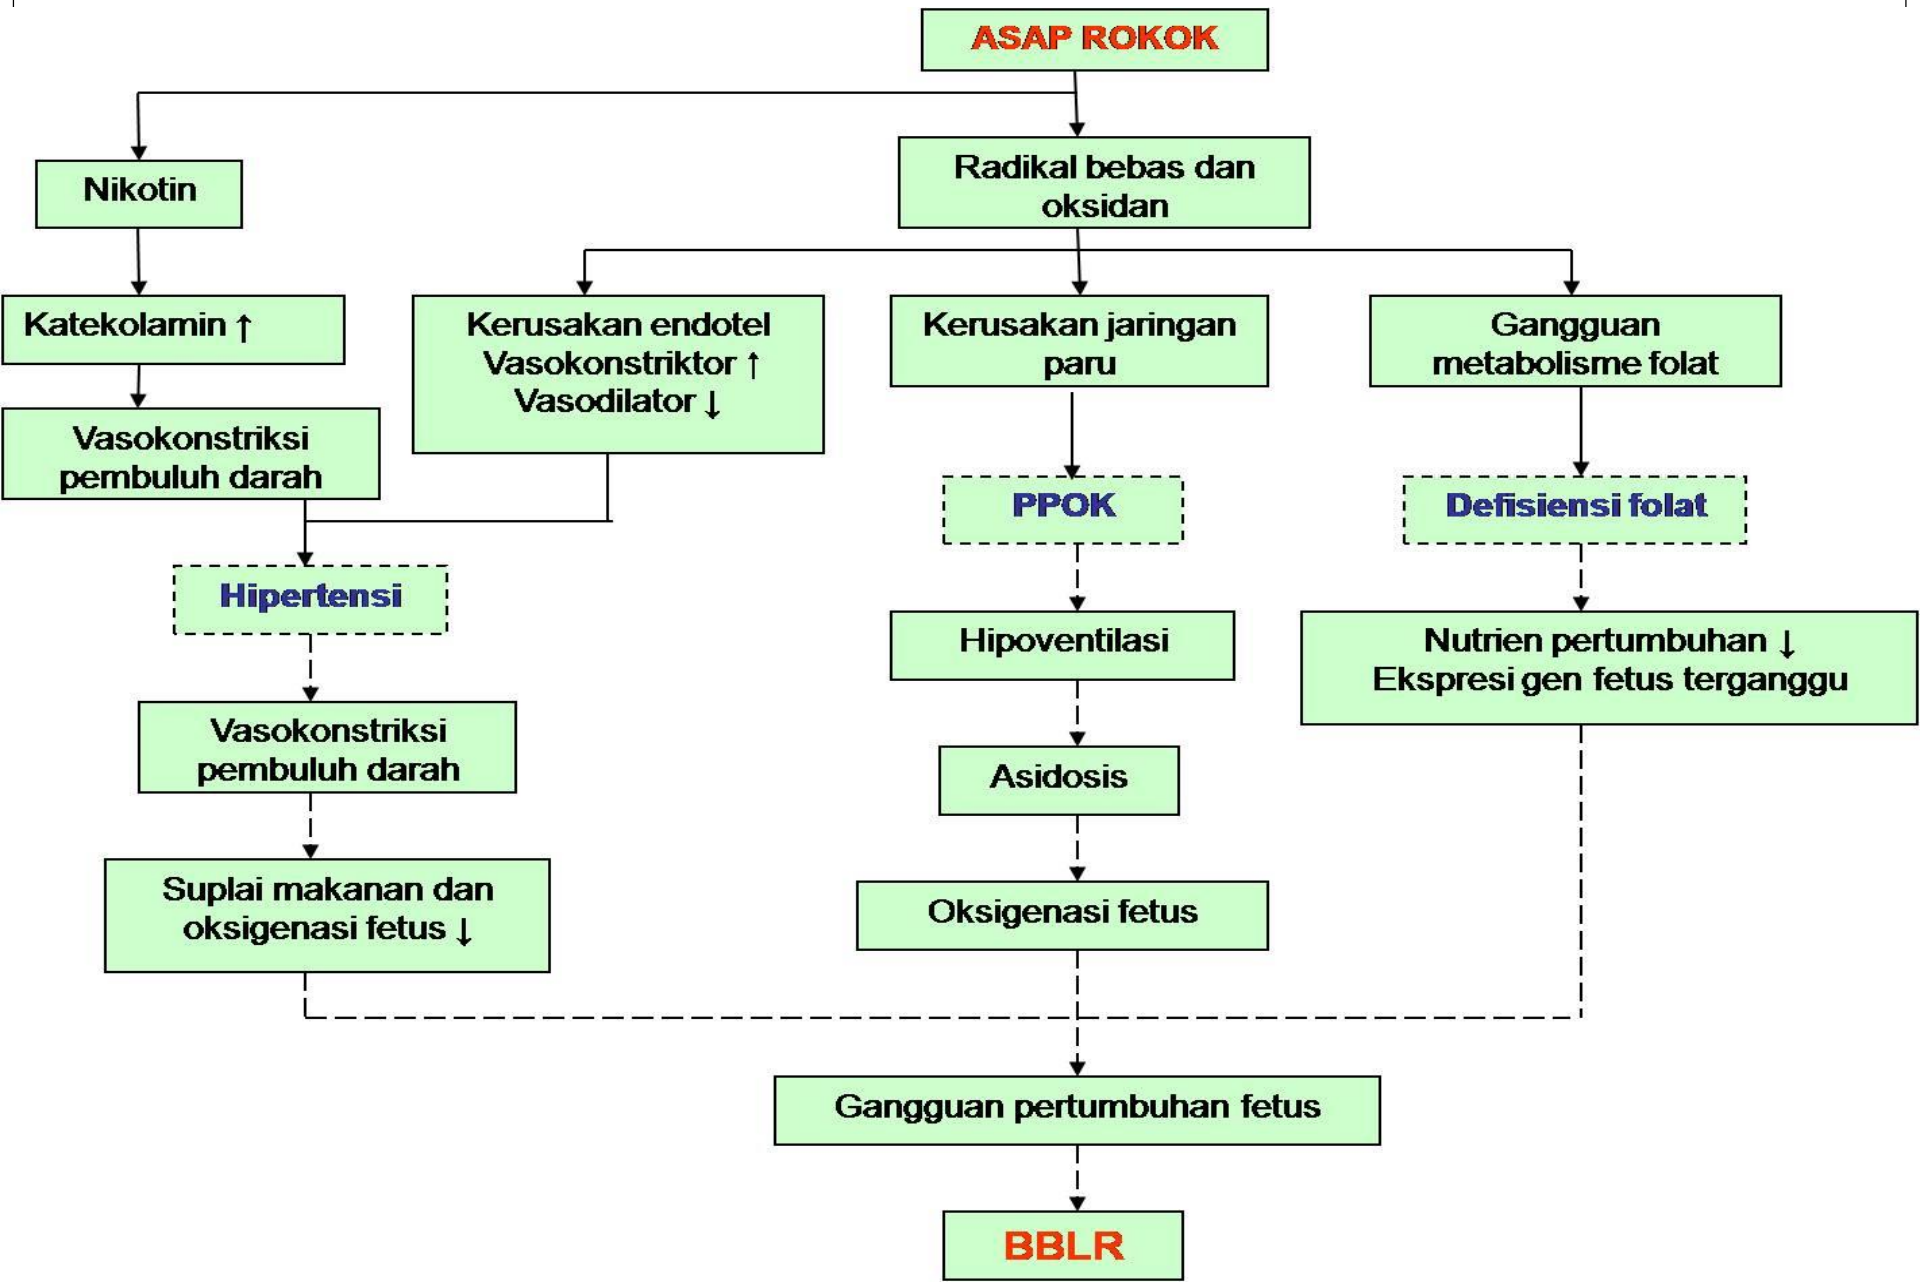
ASAP ROKOK

Nikotin

Radikal bebas dan oksidan

Katekolamin ↑

Kerusakan endotel
Vasokonstriktor ↑
Vasodilator ↓

Kerusakan jaringan paru

Gangguan metabolisme folat

Vasokonstriksi pembuluh darah

PPOK

Defisiensi folat

Hipertensi

Hipoventilasi

Nutrien pertumbuhan ↓
Ekspresi gen fetus terganggu

Vasokonstriksi pembuluh darah

Asidosis

Suplai makanan dan oksigenasi fetus ↓

Oksigenasi fetus

Gangguan pertumbuhan fetus

BBLR